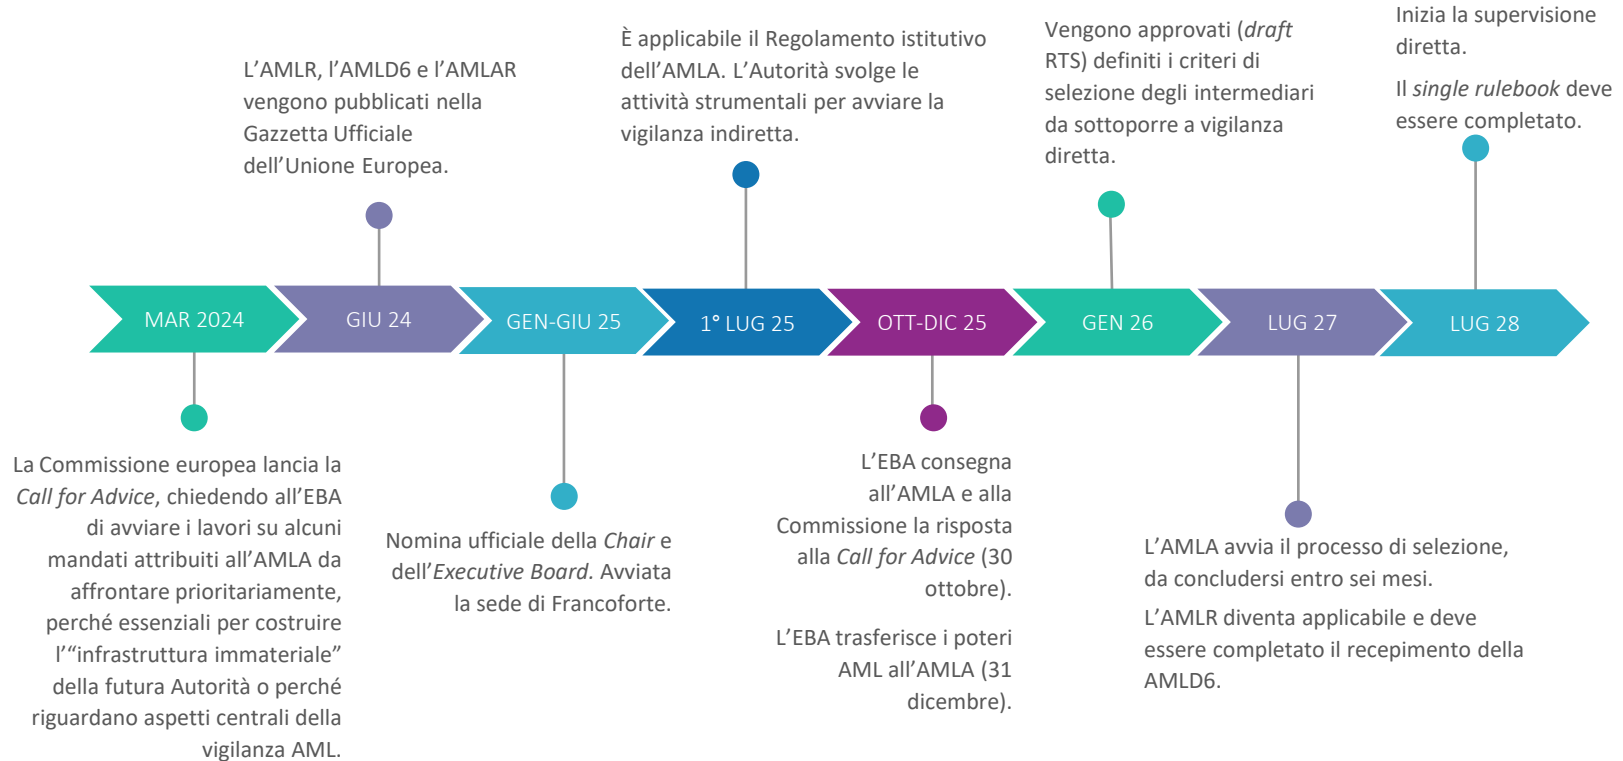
L'AMLR, l'AMLD6 e l'AMLAR vengono pubblicati nella Gazzetta Ufficiale dell'Unione Europea.

È applicabile il Regolamento istitutivo dell'AMLA. L'Autorità svolge le attività strumentali per avviare la vigilanza indiretta.

Vengono approvati (*draft* RTS) definiti i criteri di selezione degli intermediari da sottoporre a vigilanza diretta.

Inizia la supervisione diretta.

Il *single rulebook* deve essere completato.

MAR 2024

GIU 24

GEN-GIU 25

1° LUG 25

OTT-DIC 25

GEN 26

LUG 27

LUG 28

La Commissione europea lancia la *Call for Advice*, chiedendo all'EBA di avviare i lavori su alcuni mandati attribuiti all'AMLA da affrontare prioritariamente, perché essenziali per costruire l'"infrastruttura immateriale" della futura Autorità o perché riguardano aspetti centrali della vigilanza AML.

Nomina ufficiale della *Chair* e dell'*Executive Board*. Avviata la sede di Francoforte.

L'EBA consegna all'AMLA e alla Commissione la risposta alla *Call for Advice* (30 ottobre).

L'EBA trasferisce i poteri AML all'AMLA (31 dicembre).

L'AMLA avvia il processo di selezione, da concludersi entro sei mesi.

L'AMLR diventa applicabile e deve essere completato il recepimento della AMLD6.